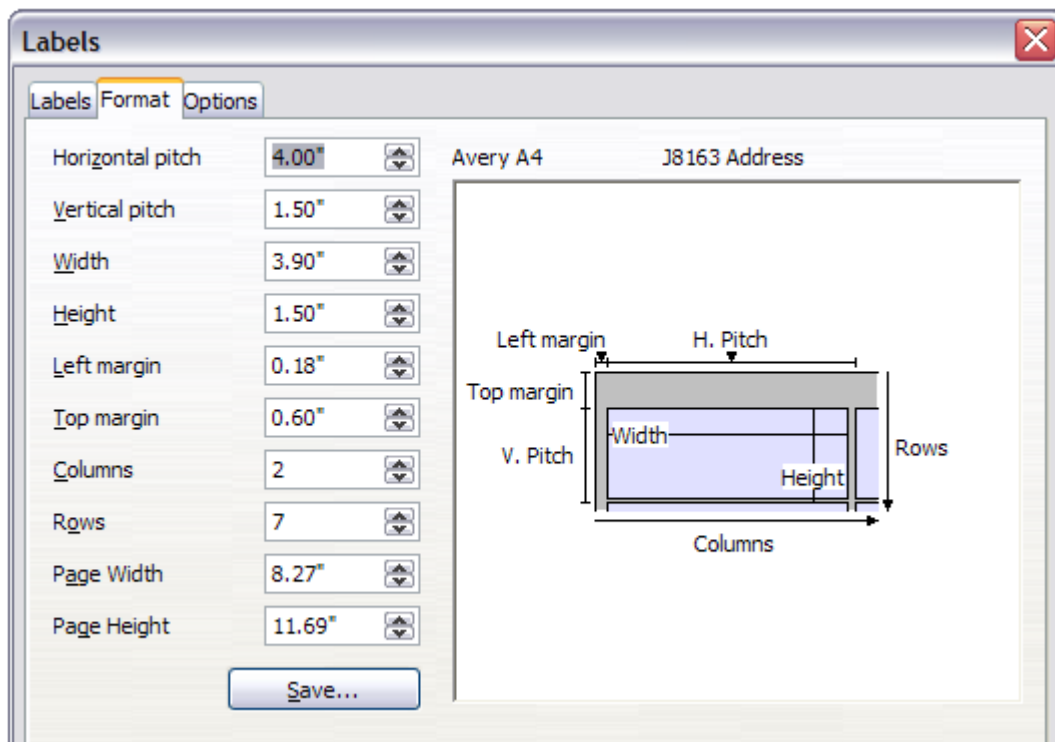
Labels

Labels Format Options

Horizontal pitch 4.00"

Vertical pitch 1.50"

Width 3.90"

Height 1.50"

Left margin 0.18"

Top margin 0.60"

Columns 2

Rows 7

Page Width 8.27"

Page Height 11.69"

Save...

Avery A4 J8163 Address

Left margin H. Pitch

Top margin

Width

V. Pitch

Height

Rows

Columns